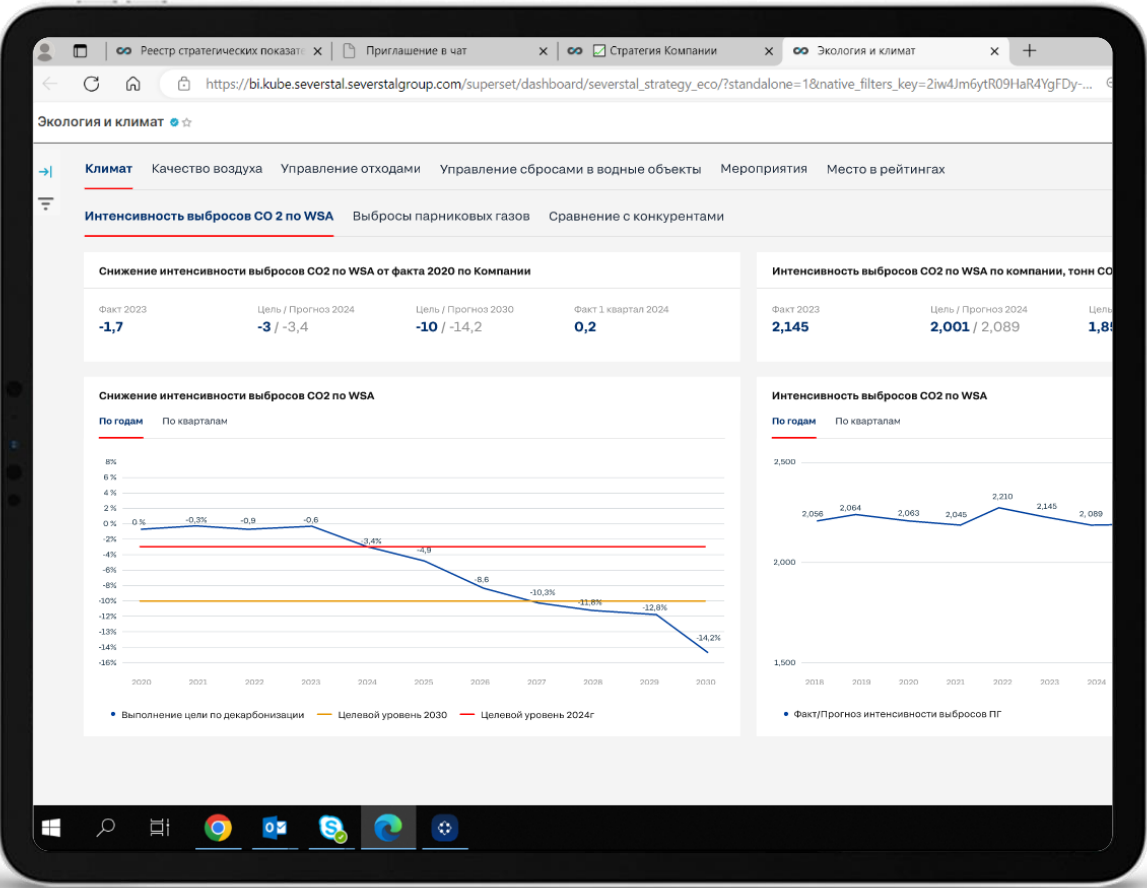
Реестр стратегических показат | Приглашение в чат | Стратегия Компании | Экология и климат

https://bi.kube.severstal.severstalgroup.com/superset/dashboard/severstal_strategy_eco/?standalone=1&native_filters_key=2iw4Jm6ytR09HaR4YgFDy-...

Экология и климат

Климат | Качество воздуха | Управление отходами | Управление сбросами в водные объекты | Мероприятия | Место в рейтингах

Интенсивность выбросов СО 2 по WSA | Выбросы парниковых газов | Сравнение с конкурентами

Снижение интенсивности выбросов CO2 по WSA от факта 2020 по Компании

Факт 2023
-1,7

Цель / Прогноз 2024
-3 / -3,4

Цель / Прогноз 2030
-10 / -14,2

Факт 1 квартал 2024
0,2

Интенсивность выбросов CO2 по WSA по компании, тонн CO

Факт 2023
2,145

Цель / Прогноз 2024
2,001 / 2,089

Цель
1,85

Снижение интенсивности выбросов CO2 по WSA

По годам | По кварталам

8%
6 %
4 %
2 %
0 %
-2%
-4%
-6%
-8%
-10%
-12%
-13%
-14%
-16%

0 % | -0,3% | -0,9 | -0,6 | -3,4% | -4,9 | -8,6 | -10,3% | -11,6% | -12,6% | -14,2%

2020 2021 2022 2023 2024 2025 2026 2027 2028 2029 2030

Выполнение цели по декарбонизации | Целевой уровень 2030 | Целевой уровень 2024г

Интенсивность выбросов CO2 по WSA

По годам | По кварталам

2,500
2,000
1,500

2,056 | 2,064 | 2,063 | 2,045 | 2,210 | 2,145 | 2,089

2018 2019 2020 2021 2022 2023 2024

Факт/Прогноз интенсивности выбросов ПГ